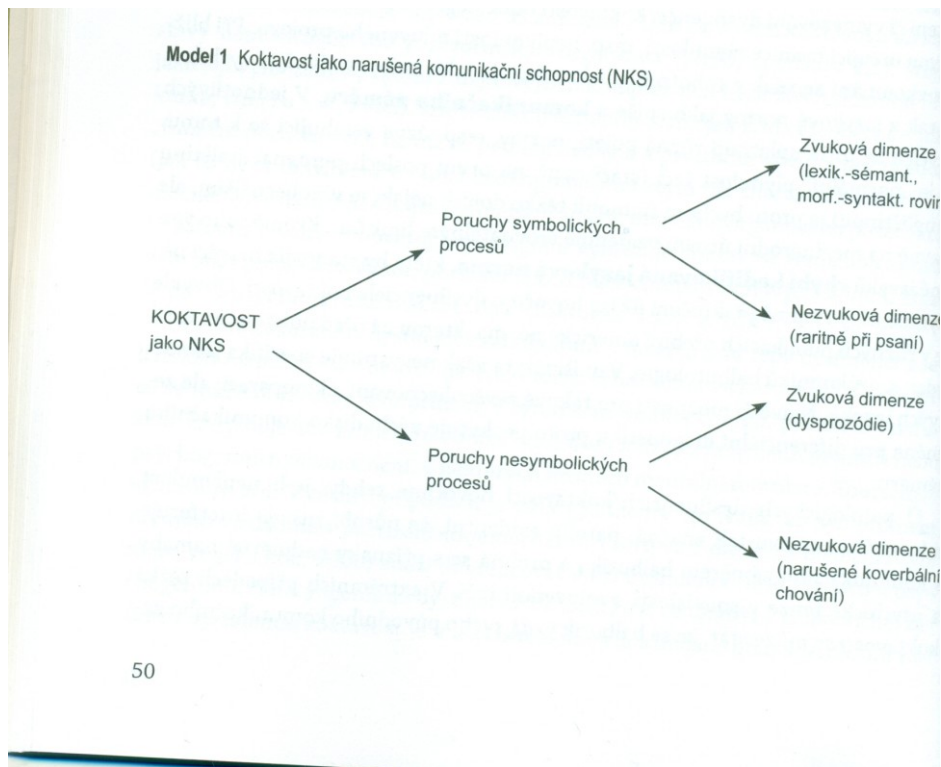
**Model 1** Koktavost jako narušená komunikační schopnost (NKS)

KOKTAVOST jako NKS

Poruchy symbolických procesů

Zvuková dimenze (lexik.-sémant., morf.-syntakt. rovin

Nezvuková dimenz (raritně při psaní)

Poruchy nesymbolických procesů

Zvuková dimenze (dysprozódie)

Nezvuková dimenze (narušené koverbální chování)

50